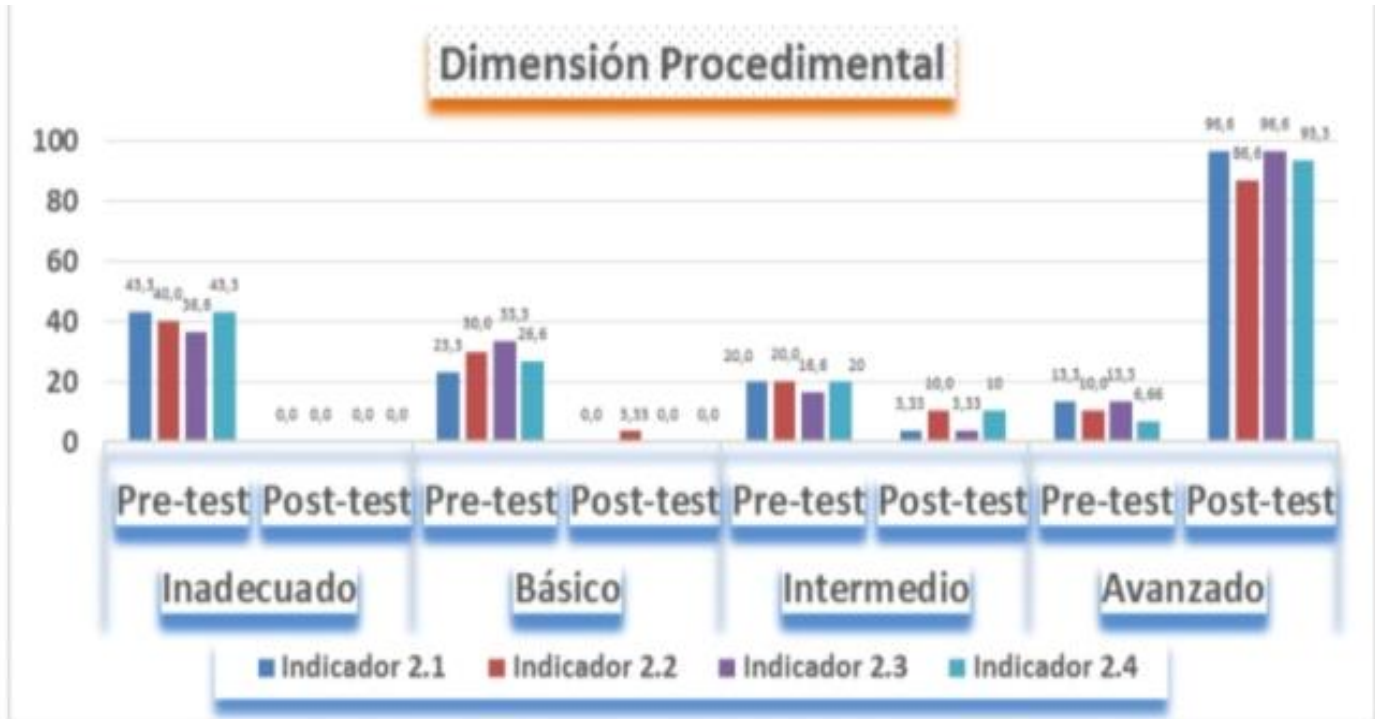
Dimensión Procedimental

100
80
60
40
20
0

43,3 40,0 36,6 43,3
0,0 0,0 0,0 0,0
23,3 30,0 33,3 26,6
0,0 3,33 0,0 0,0
20,0 20,0 16,6 20
3,33 10,0 3,33 10
13,3 10,0 13,3 6,66
96,6 86,6 96,6 93,3

Pre-test Post-test Pre-test Post-test Pre-test Post-test Pre-test Post-test

Inadecuado Básico Intermedio Avanzado

Indicador 2.1 Indicador 2.2 Indicador 2.3 Indicador 2.4